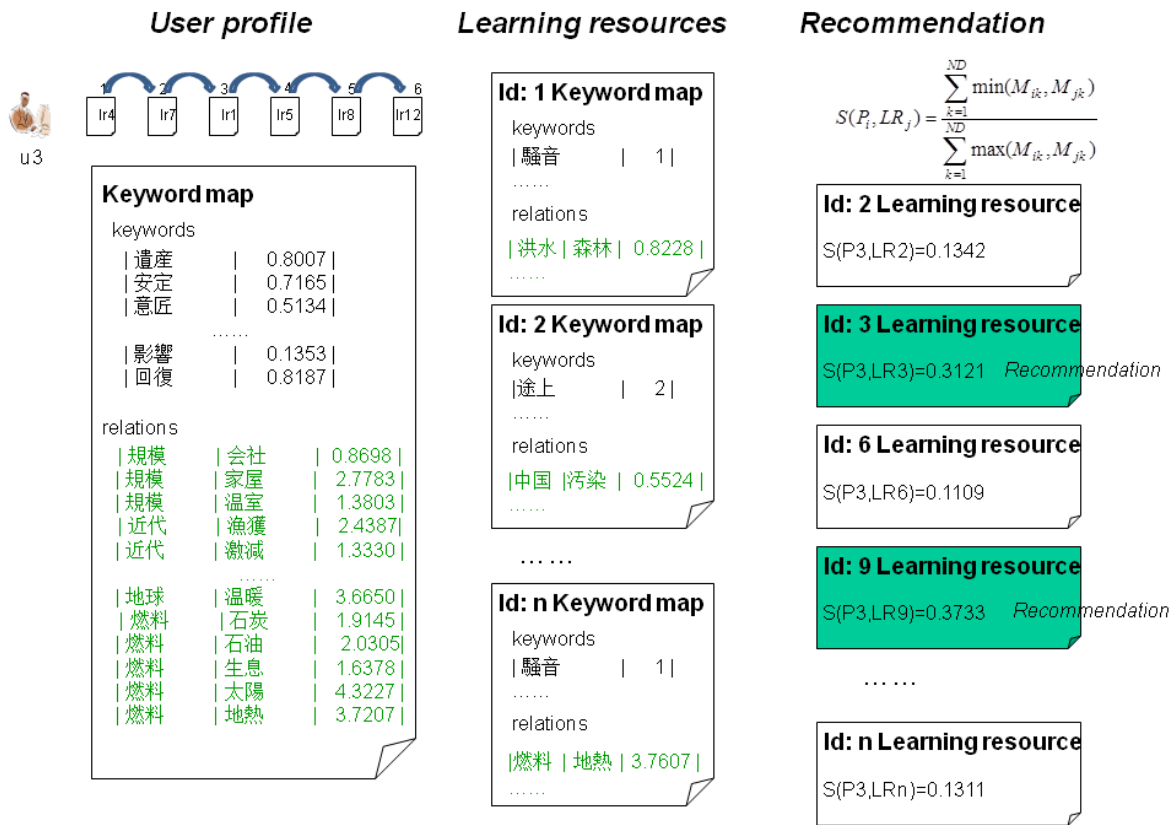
User profile

Learning resources

Recommendation

u3

1 2 3 4 5 6

lr4 lr7 lr1 lr5 lr8 lr12

Keyword map

keywords

| 遺産 | 0.8007 |
| 安定 | 0.7165 |
| 意匠 | 0.5134 |
……
| 影響 | 0.1353 |
| 回復 | 0.8187 |

relations

| 規模 | 会社 | 0.8698 |
| 規模 | 家屋 | 2.7783 |
| 規模 | 温室 | 1.3803 |
| 近代 | 漁獲 | 2.4387|
| 近代 | 激減 | 1.3330 |
……
| 地球 | 温暖 | 3.6650 |
| 燃料 | 石炭 | 1.9145 |
| 燃料 | 石油 | 2.0305|
| 燃料 | 生息 | 1.6378 |
| 燃料 | 太陽 | 4.3227 |
| 燃料 | 地熱 | 3.7207 |

Id: 1 Keyword map

keywords

| 騒音 | 1 |
……

relations

| 洪水 | 森林 | 0.8228 |
……

Id: 2 Keyword map

keywords

|途上 | 2 |
……

relations

|中国 |汚染 | 0.5524 |
……

……

Id: n Keyword map

keywords

| 騒音 | 1 |
……

relations

|燃料 | 地熱 | 3.7607 |
……

$S(P_i, LR_j) = \frac{\sum_{k=1}^{ND} \min(M_{ik}, M_{jk})}{\sum_{k=1}^{ND} \max(M_{ik}, M_{jk})}$

Id: 2 Learning resource

S(P3,LR2)=0.1342

Id: 3 Learning resource

S(P3,LR3)=0.3121 Recommendation

Id: 6 Learning resource

S(P3,LR6)=0.1109

Id: 9 Learning resource

S(P3,LR9)=0.3733 Recommendation

……

Id: n Learning resource

S(P3,LRn)=0.1311